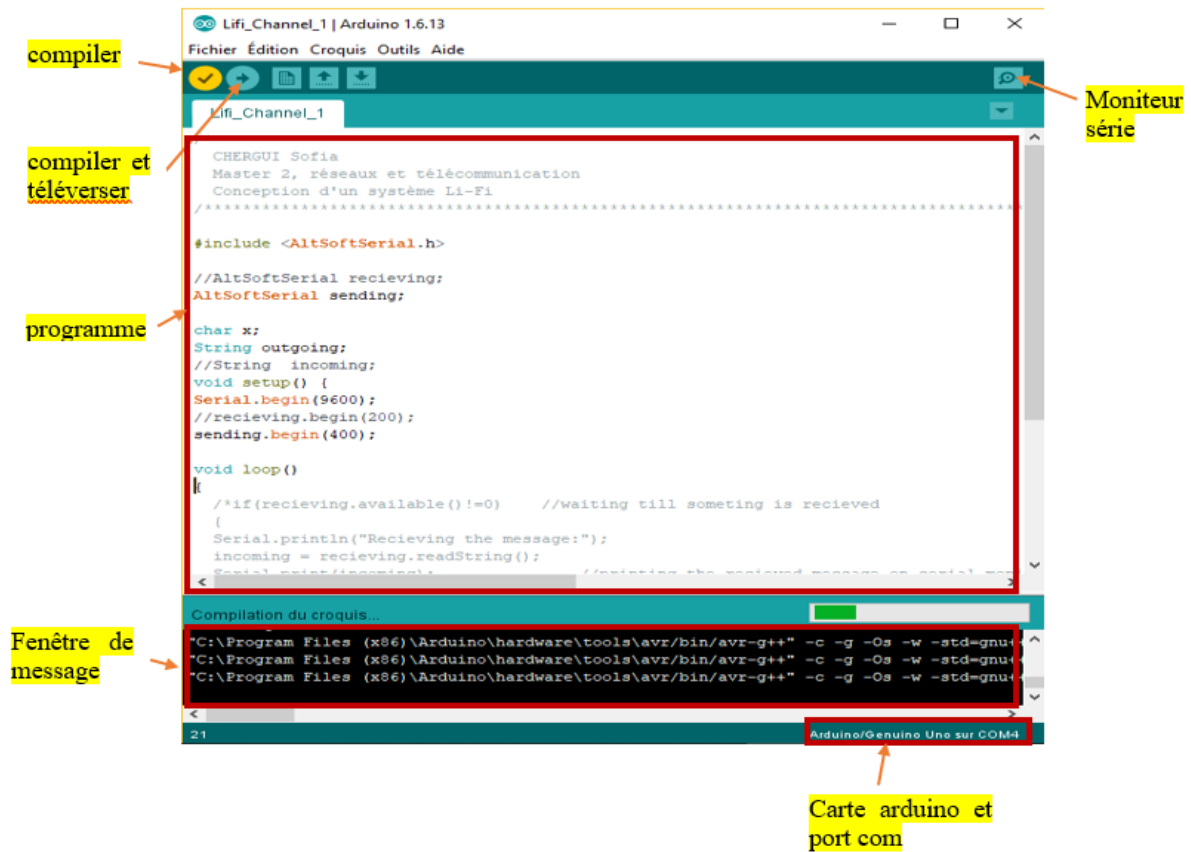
Lifi_Channel_1 | Arduino 1.6.13

Fichier Édition Croquis Outils Aide

compiler

compiler et téléverser

Moniteur série

Lifi_Channel_1

CHERGUI Sofia
Master 2, réseaux et télécommunication
Conception d'un système Li-Fi
/*************************************************************

#include <AltSoftSerial.h>

//AltSoftSerial recieving;
AltSoftSerial sending;

programme

char x;
String outgoing;
//String incoming;
void setup() {
Serial.begin(9600);
//recieving.begin(200);
sending.begin(400);

void loop()
{
/*if(recieving.available()!=0) //waiting till someting is recieved
{
Serial.println("Recieving the message:");
incoming = recieving.readString();
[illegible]

Compilation du croquis...

Fenêtre de message

"C:\Program Files (x86)\Arduino\hardware\tools\avr/bin/avr-g++" -c -g -Os -w -std=gnu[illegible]
"C:\Program Files (x86)\Arduino\hardware\tools\avr/bin/avr-g++" -c -g -Os -w -std=gnu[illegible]
"C:\Program Files (x86)\Arduino\hardware\tools\avr/bin/avr-g++" -c -g -Os -w -std=gnu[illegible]

21

Arduino/Genuino Uno sur COM4

Carte arduino et port com